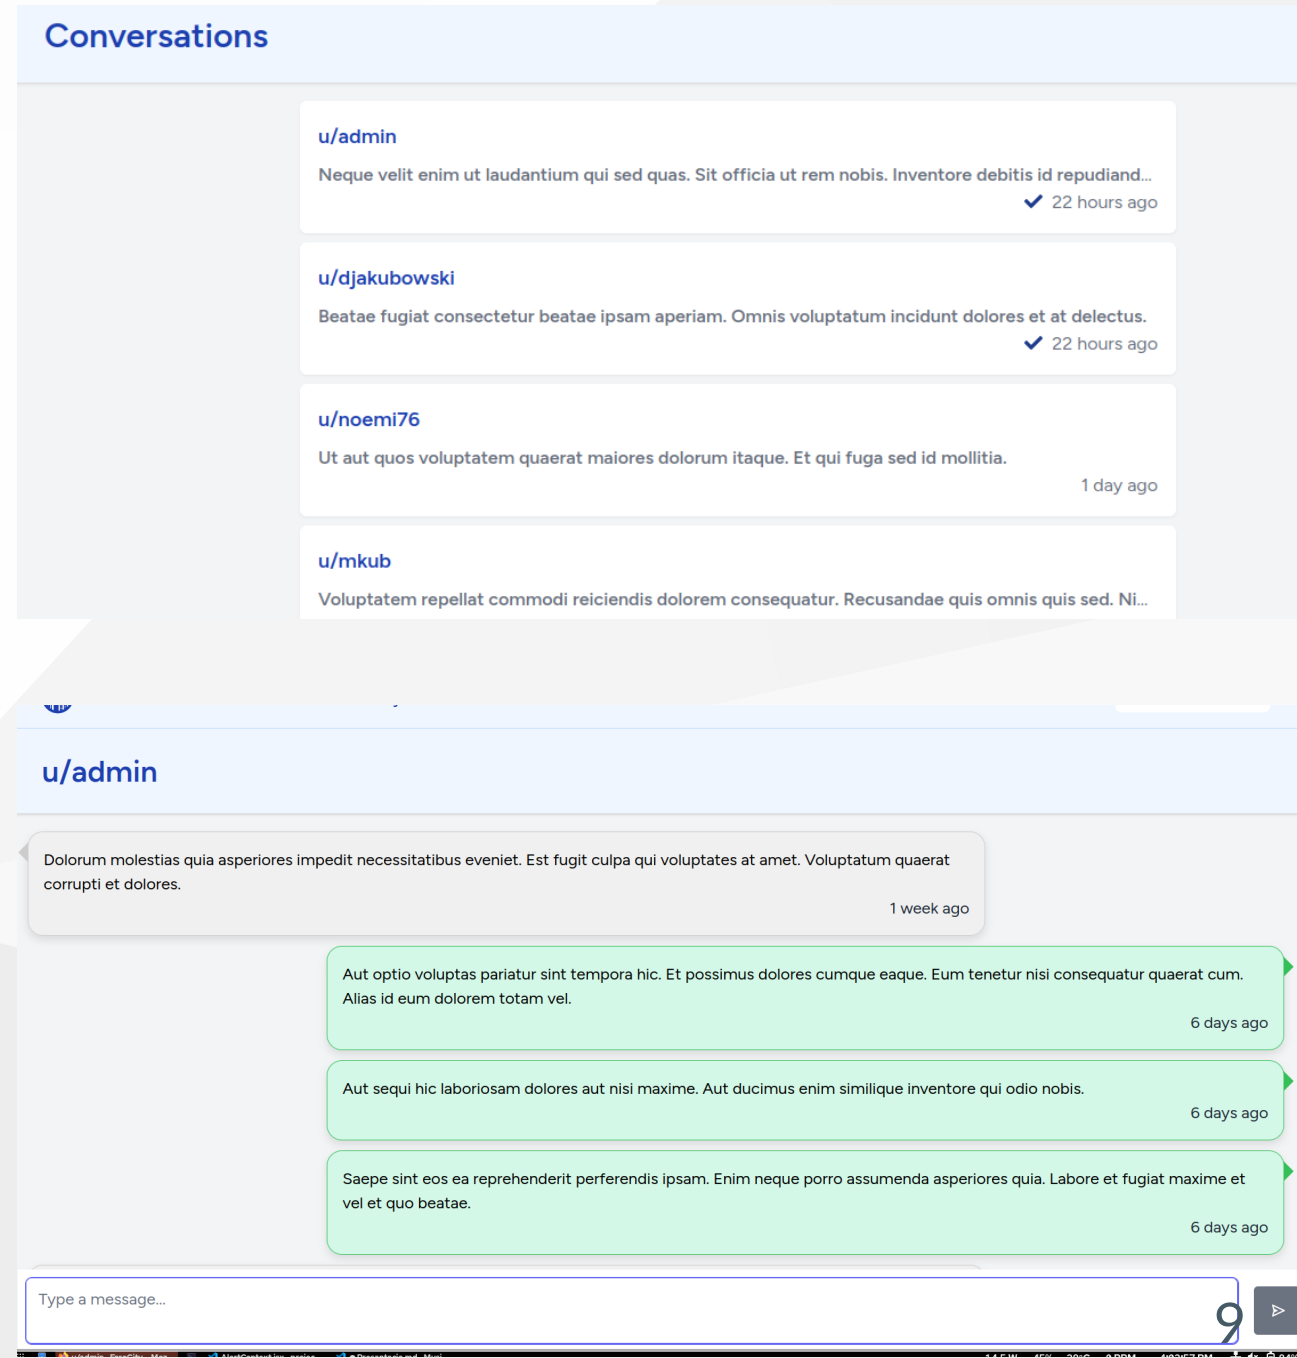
Conversations

u/admin

Neque velit enim ut laudantium qui sed quas. Sit officia ut rem nobis. Inventore debitis id repudiand...

22 hours ago

u/djakubowski

Beatae fugiat consectetur beatae ipsam aperiam. Omnis voluptatum incidunt dolores et at delectus.

22 hours ago

u/noemi76

Ut aut quos voluptatem quaerat maiores dolorum itaque. Et qui fuga sed id mollitia.

1 day ago

u/mkub

Voluptatem repellat commodi reiciendis dolorem consequatur. Recusandae quis omnis quis sed. Ni...

u/admin

Dolorum molestias quia asperiores impedit necessitatibus eveniet. Est fugit culpa qui voluptates at amet. Voluptatum quaerat corrupti et dolores.

1 week ago

Aut optio voluptas pariatur sint tempora hic. Et possimus dolores cumque eaque. Eum tenetur nisi consequatur quaerat cum. Alias id eum dolorem totam vel.

6 days ago

Aut sequi hic laboriosam dolores aut nisi maxime. Aut ducimus enim similique inventore qui odio nobis.

6 days ago

Saepe sint eos ea reprehenderit perferendis ipsam. Enim neque porro assumenda asperiores quia. Labore et fugiat maxime et vel et quo beatae.

6 days ago

Type a message...

9